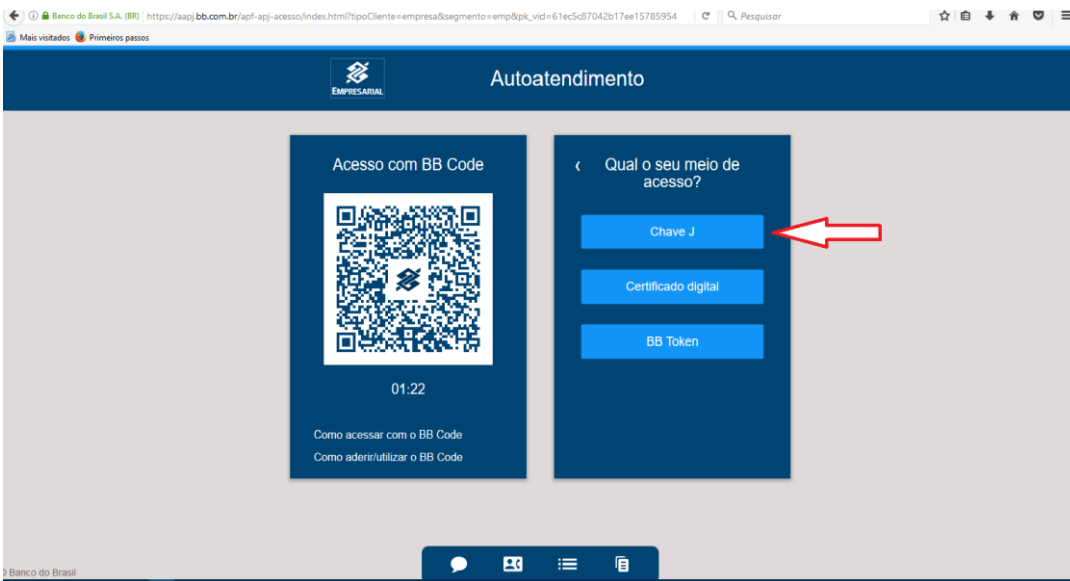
Banco do Brasil S.A. (BR) https://aapj.bb.com.br/apf-apj-acesso/index.html?tipoCliente=empresa&segmento=emp&pk_vid=61ec5c87042b17ee15785954

Pesquisar

Mais visitados Primeiros passos

EMPRESARIAL

Autoatendimento

Acesso com BB Code

01:22

Como acessar com o BB Code

Como aderir/utilizar o BB Code

‹ Qual o seu meio de acesso?

Chave J

Certificado digital

BB Token

Banco do Brasil